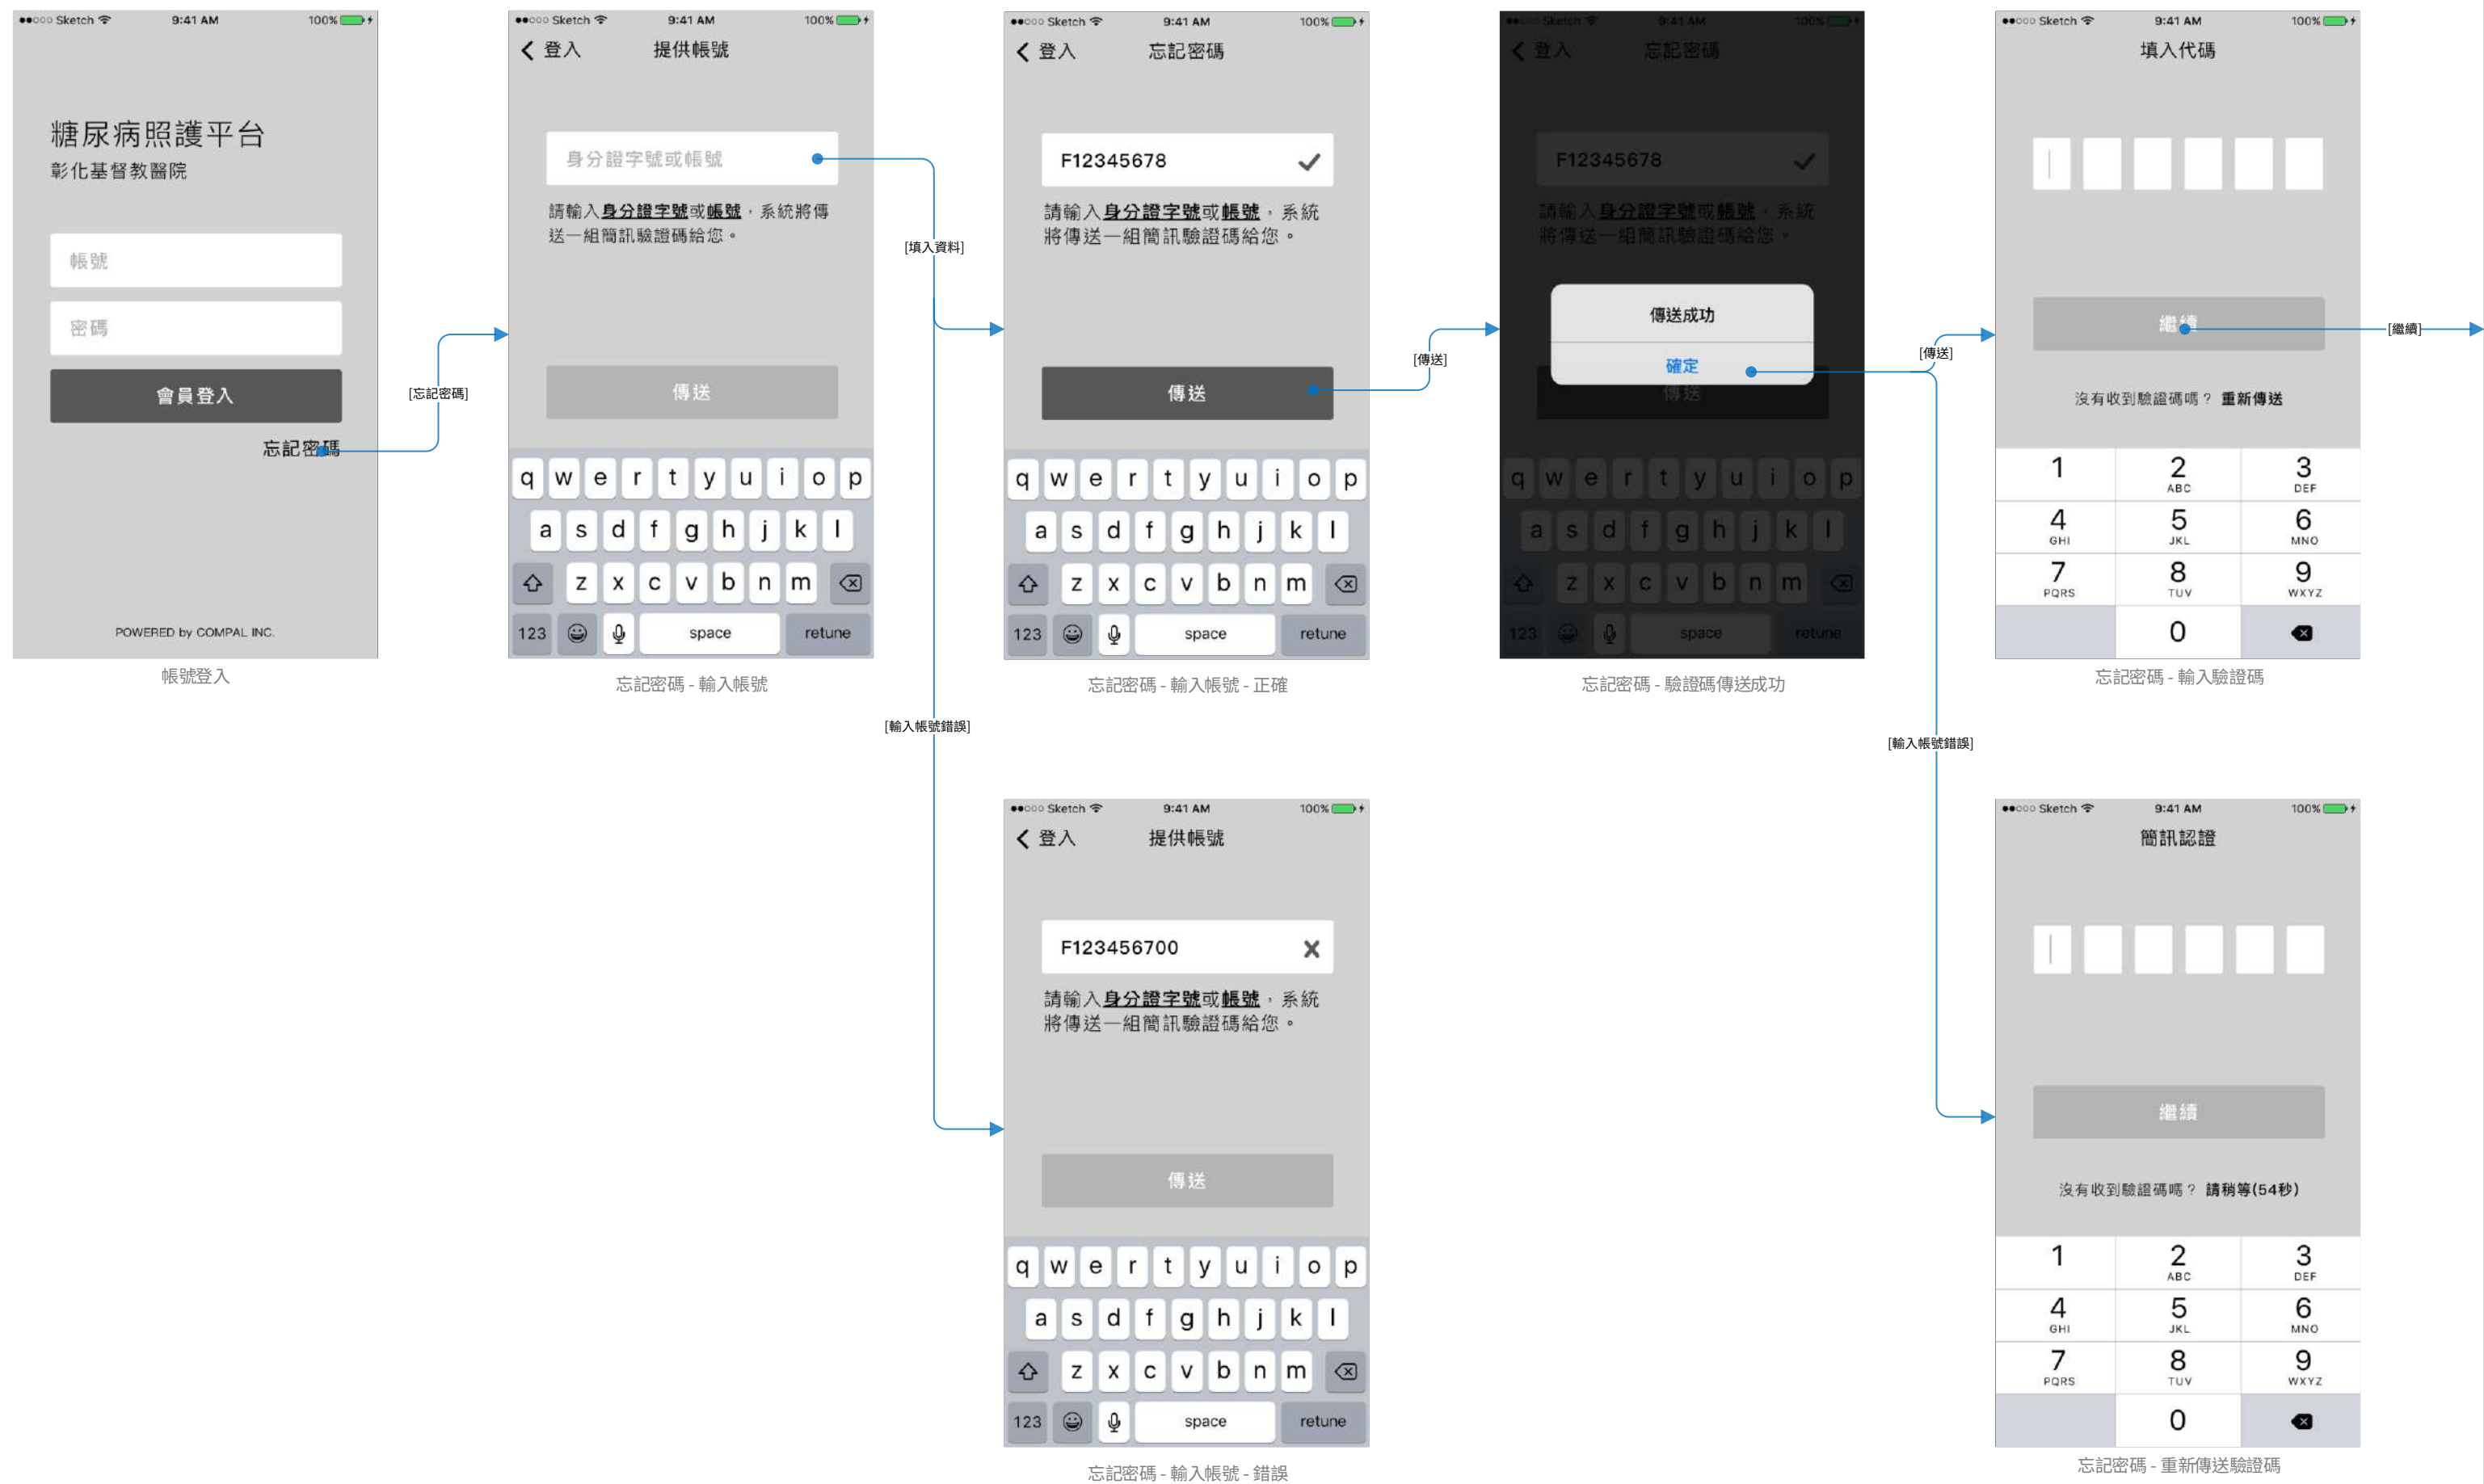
●●○○○ Sketch 9:41 AM 100%

糖尿病照護平台
彰化基督教醫院

帳號

密碼

會員登入

忘記密碼

POWERED by COMPAL INC.

帳號登入

[忘記密碼]

●●○○○ Sketch 9:41 AM 100%

< 登入 提供帳號

身分證字號或帳號

請輸入身分證字號或帳號，系統將傳送一組簡訊驗證碼給您。

傳送

q w e r t y u i o p
a s d f g h j k l
z x c v b n m
123 space retune

忘記密碼 - 輸入帳號

[填入資料]

[輸入帳號錯誤]

●●○○○ Sketch 9:41 AM 100%

< 登入 忘記密碼

F12345678

請輸入身分證字號或帳號，系統將傳送一組簡訊驗證碼給您。

傳送

q w e r t y u i o p
a s d f g h j k l
z x c v b n m
123 space retune

忘記密碼 - 輸入帳號 - 正確

[傳送]

●●○○○ Sketch 9:41 AM 100%

< 登入 忘記密碼

F12345678

請輸入身分證字號或帳號，系統將傳送一組簡訊驗證碼給您。

傳送成功

確定

傳送

q w e r t y u i o p
a s d f g h j k l
z x c v b n m
123 space retune

忘記密碼 - 驗證碼傳送成功

[傳送]

[輸入帳號錯誤]

●●○○○ Sketch 9:41 AM 100%

填入代碼

繼續

[繼續]

沒有收到驗證碼嗎？ 重新傳送

1
2 ABC
3 DEF
4 GHI
5 JKL
6 MNO
7 PQRS
8 TUV
9 WXYZ
0

忘記密碼 - 輸入驗證碼

●●○○○ Sketch 9:41 AM 100%

< 登入 提供帳號

F123456700

請輸入身分證字號或帳號，系統將傳送一組簡訊驗證碼給您。

傳送

q w e r t y u i o p
a s d f g h j k l
z x c v b n m
123 space retune

忘記密碼 - 輸入帳號 - 錯誤

●●○○○ Sketch 9:41 AM 100%

簡訊認證

繼續

沒有收到驗證碼嗎？ 請稍等(54秒)

1
2 ABC
3 DEF
4 GHI
5 JKL
6 MNO
7 PQRS
8 TUV
9 WXYZ
0

忘記密碼 - 重新傳送驗證碼